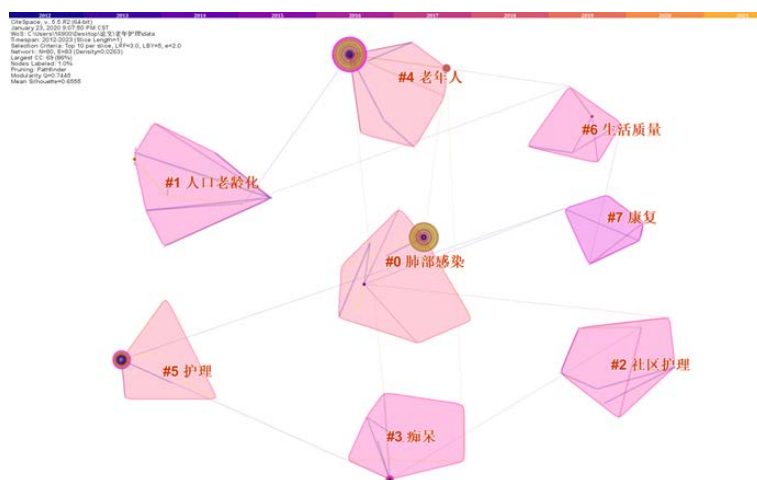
2012 2013 2014 2015 2016 2017 2018 2019 2020 2021

CiteSpace, v. 5.5.R2 (64-bit)
January 23, 2020 9:07:60 PM CST
WoS: C:\Users\18900\Desktop\老年护理\data
Timespan: 2012-2023 (Slice Length=1)
Selection Criteria: Top 10 per slice, LRF=3.0, LBY=5, e=2.0
Network: N=60, E=93 (Density=0.0263)
Largest CC: 69 (86%)
Nodes Labeled: 1.0%
Pruning: Pathfinder
Modularity Q=0.7445
Mean Silhouette=0.6555

#4 老年人

#6 生活质量

#1 人口老龄化

#7 康复

#0 肺部感染

#5 护理

#2 社区护理

#3 痴呆